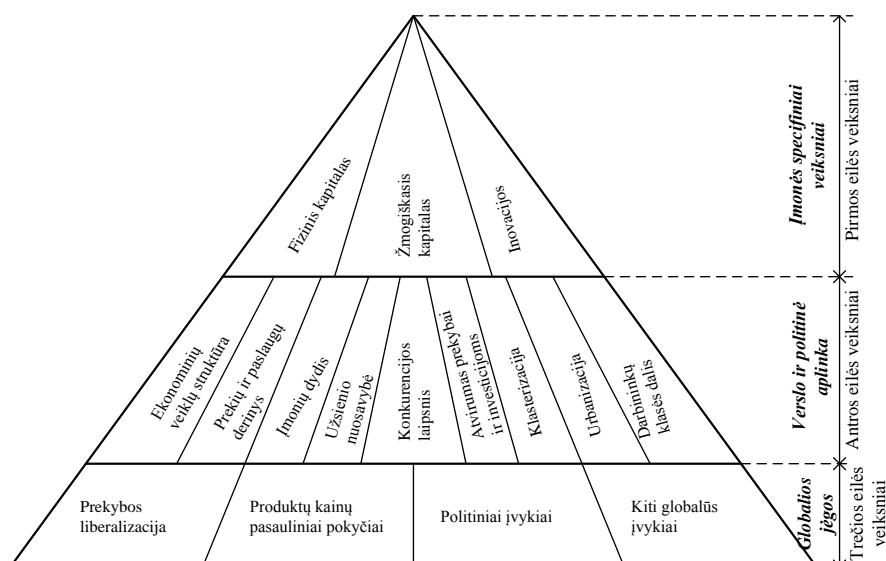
Fizinis kapitalas

Žmogiškasis kapitalas

Inovacijos

Įmonės specifiniai veiksniai

Pirmos eilės veiksniai

Ekonominių veiklų struktūra

Prekių ir paslaugų derinys

Įmonių dydis

Užsienio nuosavybė

Konkurencijos laipsnis

Atvirumas prekybai ir investicijoms

Klasterizacija

Urbanizacija

Darbininkų klasės dalis

Verslo ir politinė aplinka

Antros eilės veiksniai

Prekybos liberalizacija

Produktų kainų pasauliniai pokyčiai

Politiniai įvykiai

Kiti globalūs įvykiai

Globalios jėgos

Trečios eilės veiksniai